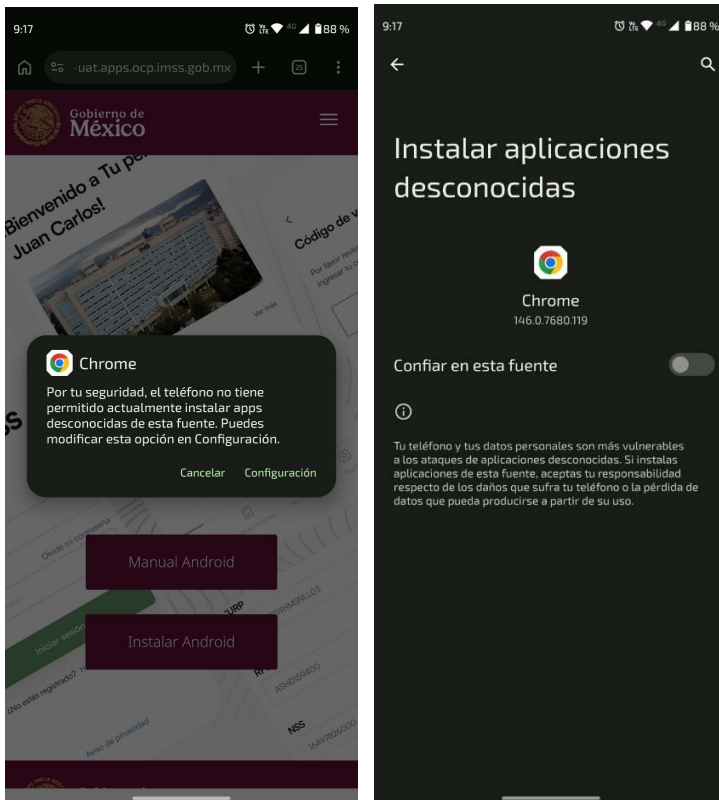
9:17

88 %

-uat.apps.ocp.imss.gob.mx

25

Gobierno de México

Bienvenido a Tu pe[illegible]

Juan Carlos!

Código de v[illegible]

Chrome

Por tu seguridad, el teléfono no tiene permitido actualmente instalar apps desconocidas de esta fuente. Puedes modificar esta opción en Configuración.

Cancelar Configuración

Olvidé mi contraseña

Manual Android

Iniciar sesión

Instalar Android

¿No estás registrado?

Aviso de privacidad

CURP

NSS

9:17

88 %

Instalar aplicaciones desconocidas

Chrome

146.0.7680.119

Confiar en esta fuente

Tu teléfono y tus datos personales son más vulnerables a los ataques de aplicaciones desconocidas. Si instalas aplicaciones de esta fuente, aceptas tu responsabilidad respecto de los daños que sufra tu teléfono o la pérdida de datos que pueda producirse a partir de su uso.